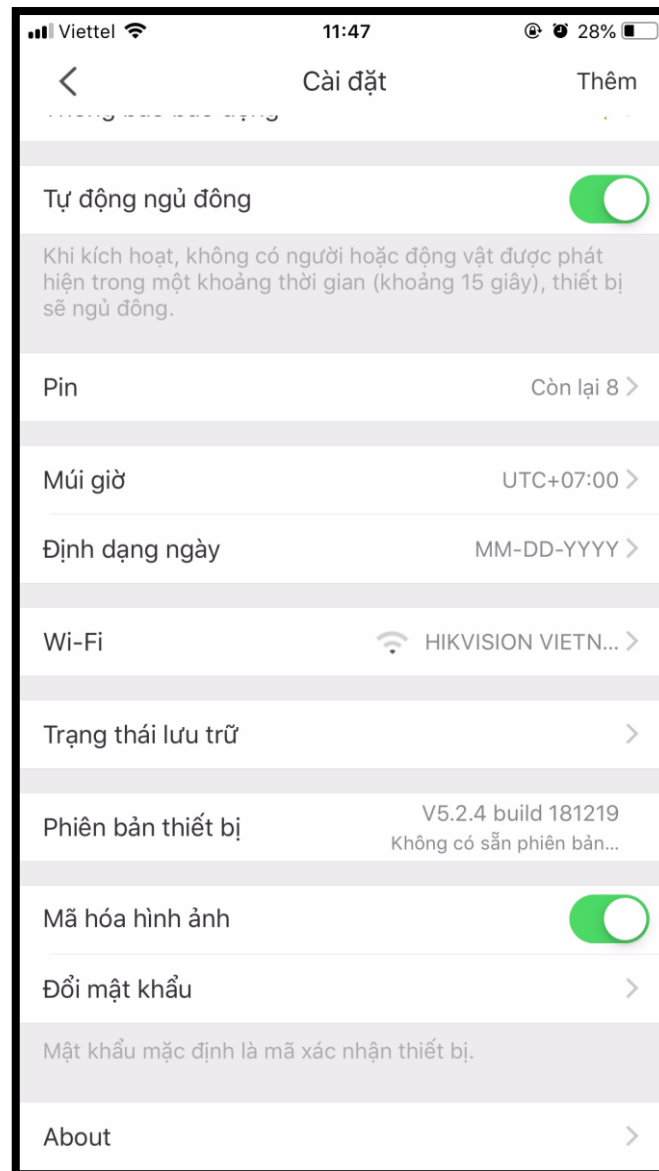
Viettel 11:47 28%

<

Cài đặt

Thêm

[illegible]

Tự động ngủ đông

Khi kích hoạt, không có người hoặc động vật được phát hiện trong một khoảng thời gian (khoảng 15 giây), thiết bị sẽ ngủ đông.

Pin Còn lại 8 >

Múi giờ UTC+07:00 >

Định dạng ngày MM-DD-YYYY >

Wi-Fi HIKVISION VIETN... >

Trạng thái lưu trữ >

Phiên bản thiết bị V5.2.4 build 181219
Không có sẵn phiên bản...

Mã hóa hình ảnh

Đổi mật khẩu >

Mật khẩu mặc định là mã xác nhận thiết bị.

About >